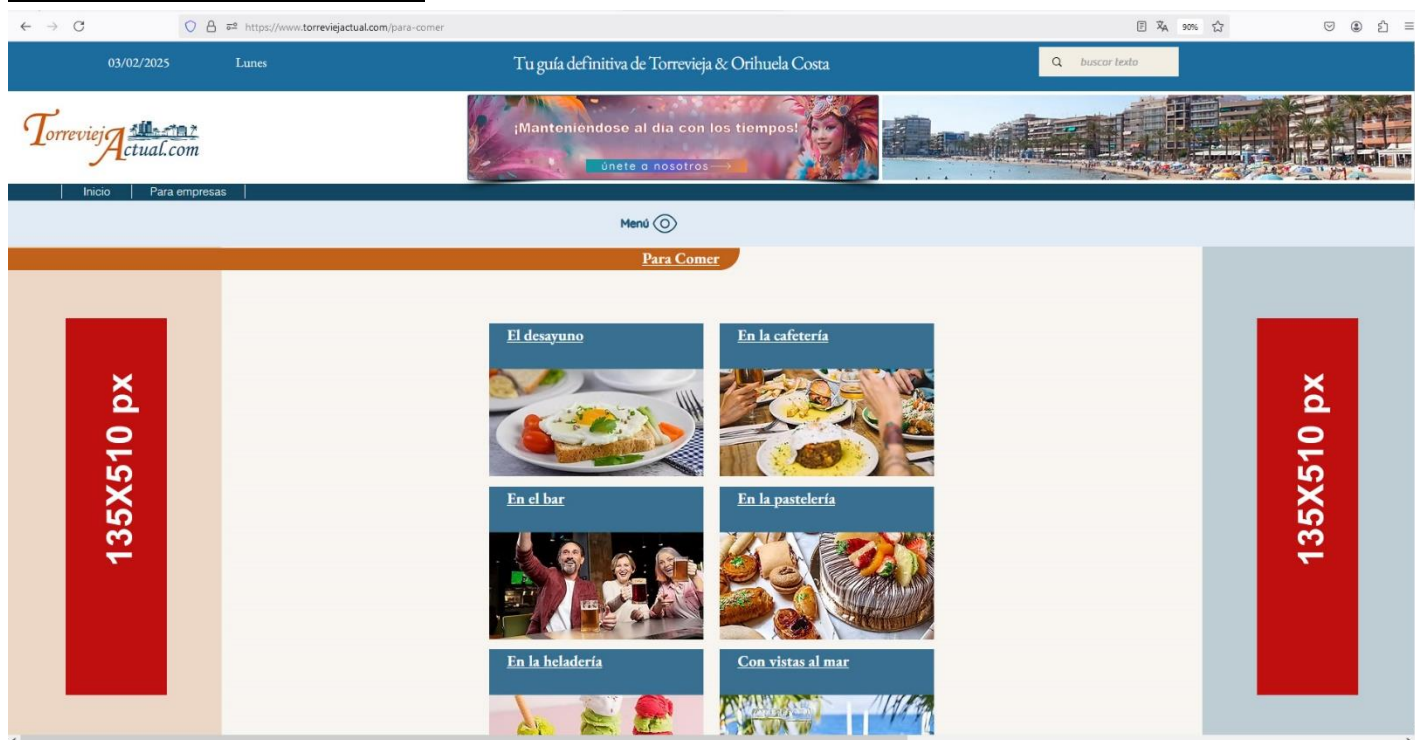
https://www.torreviejactual.com/para-comer

90%

03/02/2025 Lunes

Tu guía definitiva de Torrevieja & Orihuela Costa

buscar texto

TorreviejActual.com

¡Manteniéndose al día con los tiempos!

únete a nosotros

Inicio | Para empresas

Menú

Para Comer

135X510 px

El desayuno

En la cafetería

En el bar

En la pastelería

En la heladería

Con vistas al mar

135X510 px